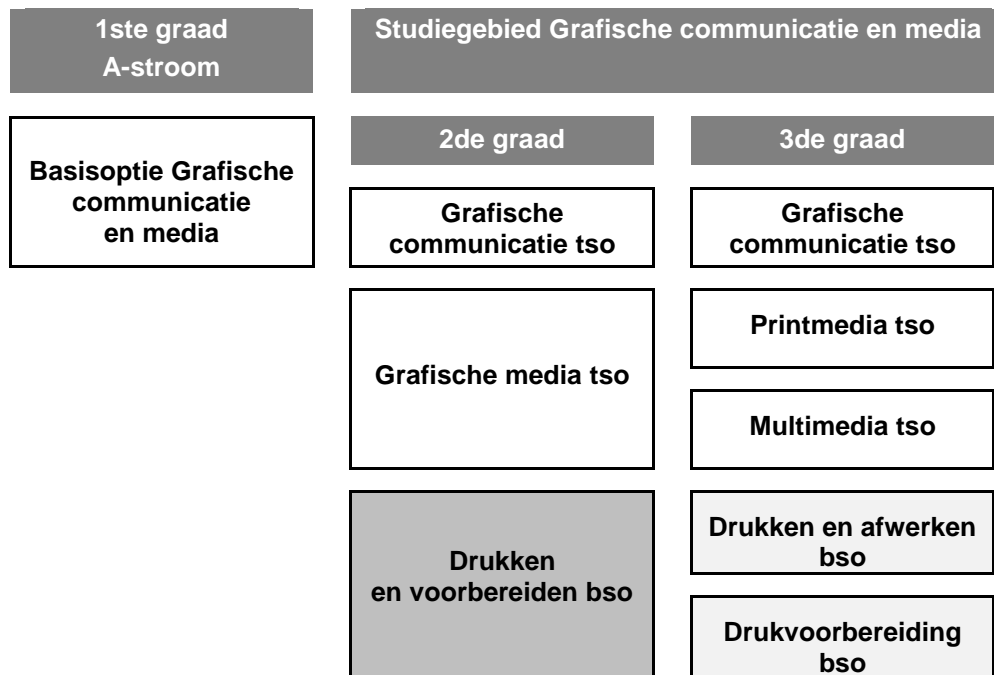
1ste graad
A-stroom

Studiegebied Grafische communicatie en media

Basisoptie Grafische communicatie en media

2de graad

3de graad

Grafische communicatie tso

Grafische communicatie tso

Grafische media tso

Printmedia tso

Multimedia tso

Drukken en voorbereiden bso

Drukken en afwerken bso

Drukvoorbereiding bso